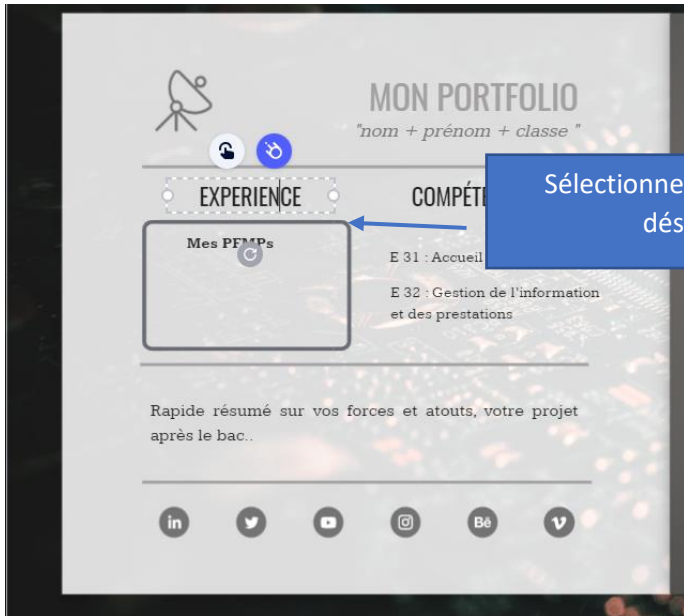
MON PORTFOLIO

"nom + prénom + classe "

EXPERIENCE

COMPÉT

Sélectionne

dés

Mes PFMPs

E 31 : Accueil

E 32 : Gestion de l'information et des prestations

Rapide résumé sur vos forces et atouts, votre projet après le bac..

in

Bē

v